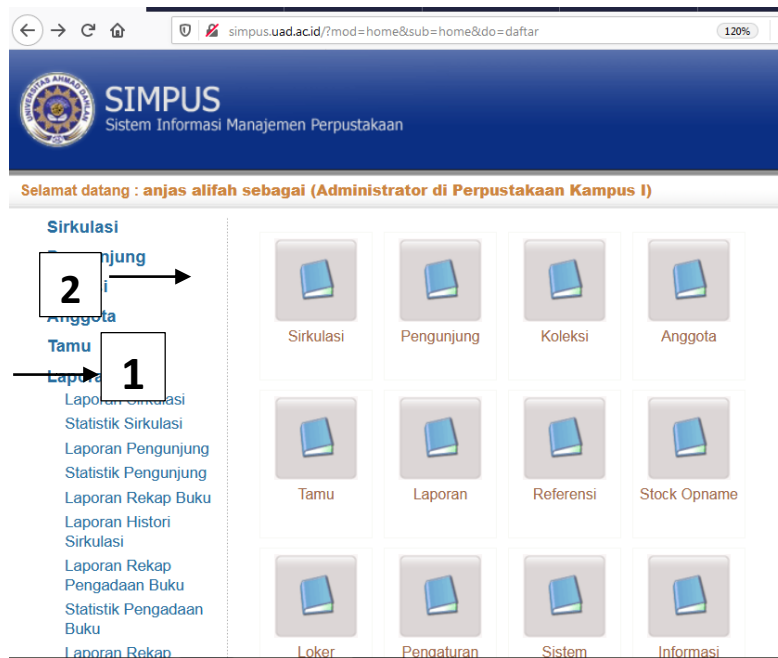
simpus.uad.ac.id/?mod=home&sub=home&do=daftar

120%

SIMPUS
Sistem Informasi Manajemen Perpustakaan

UNIVERSITAS AHMAD DAHLAN

Selamat datang : anjas alifah sebagai (Administrator di Perpustakaan Kampus I)

Sirkulasi
Pengunjung
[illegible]
Anggota
Tamu
Lapor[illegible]
Laporan Sirkulasi
Statistik Sirkulasi
Laporan Pengunjung
Statistik Pengunjung
Laporan Rekap Buku
Laporan Histori Sirkulasi
Laporan Rekap Pengadaan Buku
Statistik Pengadaan Buku
Laporan Rekap

2

1

Sirkulasi
Pengunjung
Koleksi
Anggota
Tamu
Laporan
Referensi
Stock Opname
Loker
Pengaturan
Sistem
Informasi